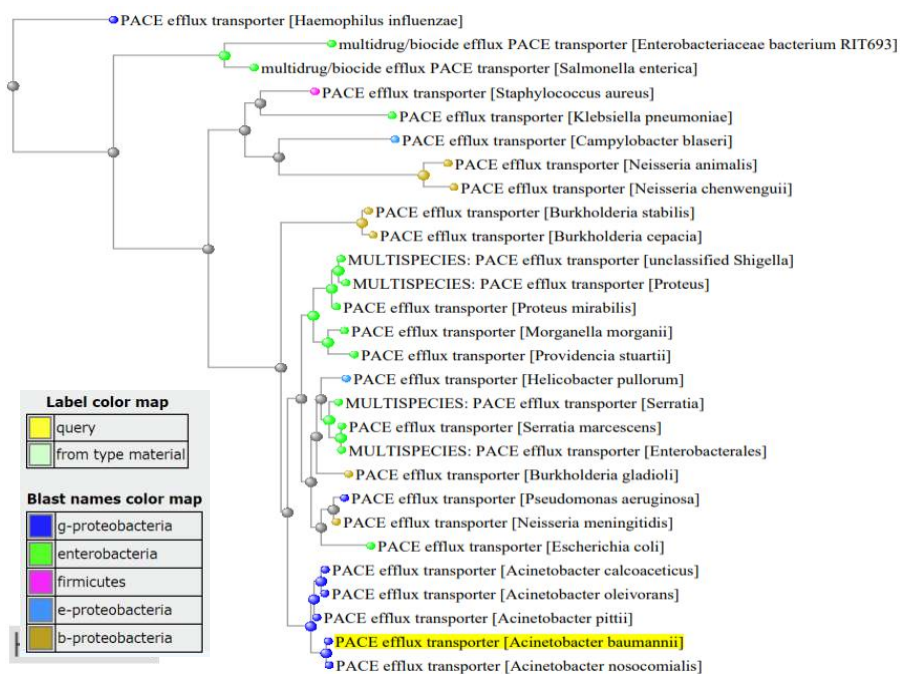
PACE efflux transporter [Haemophilus influenzae]
multidrug/biocide efflux PACE transporter [Enterobacteriaceae bacterium RIT693]
multidrug/biocide efflux PACE transporter [Salmonella enterica]
PACE efflux transporter [Staphylococcus aureus]
PACE efflux transporter [Klebsiella pneumoniae]
PACE efflux transporter [Campylobacter blaseri]
PACE efflux transporter [Neisseria animalis]
PACE efflux transporter [Neisseria chenwenguii]
PACE efflux transporter [Burkholderia stabilis]
PACE efflux transporter [Burkholderia cepacia]
MULTISPECIES: PACE efflux transporter [unclassified Shigella]
MULTISPECIES: PACE efflux transporter [Proteus]
PACE efflux transporter [Proteus mirabilis]
PACE efflux transporter [Morganella morganii]
PACE efflux transporter [Providencia stuartii]
PACE efflux transporter [Helicobacter pullorum]
MULTISPECIES: PACE efflux transporter [Serratia]
PACE efflux transporter [Serratia marcescens]
MULTISPECIES: PACE efflux transporter [Enterobacterales]
PACE efflux transporter [Burkholderia gladioli]
PACE efflux transporter [Pseudomonas aeruginosa]
PACE efflux transporter [Neisseria meningitidis]
PACE efflux transporter [Escherichia coli]
PACE efflux transporter [Acinetobacter calcoaceticus]
PACE efflux transporter [Acinetobacter oleivorans]
PACE efflux transporter [Acinetobacter pittii]
PACE efflux transporter [Acinetobacter baumannii]
PACE efflux transporter [Acinetobacter nosocomialis]

Label color map
query
from type material

Blast names color map
g-proteobacteria
enterobacteria
firmicutes
e-proteobacteria
b-proteobacteria